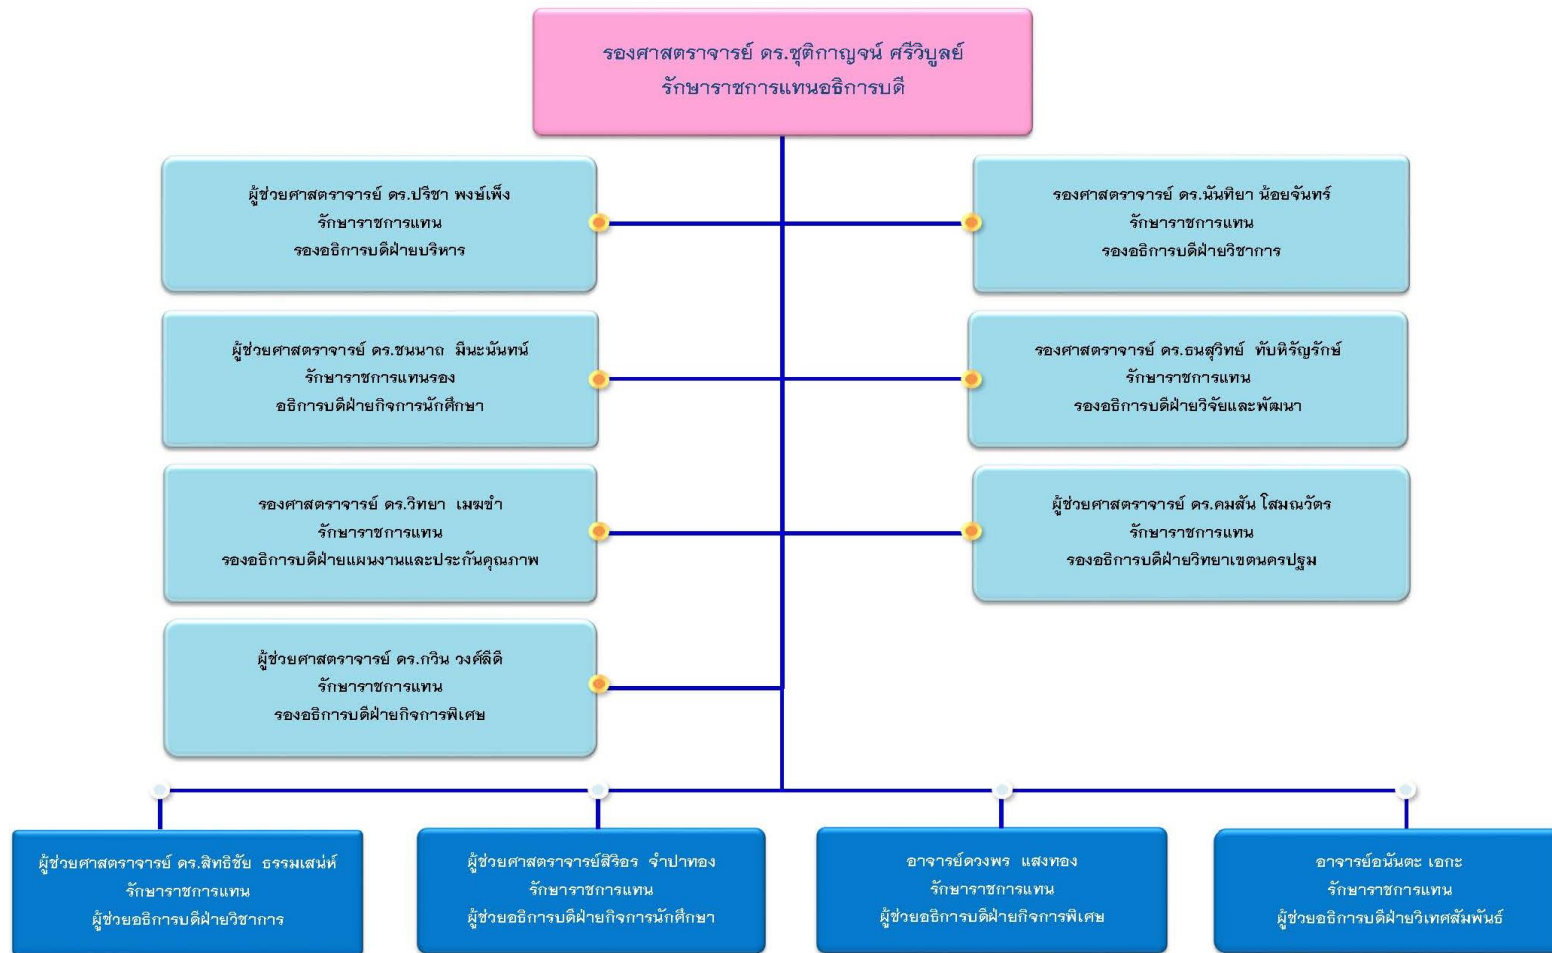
รองศาสตราจารย์ ดร.ชุติกาญจน์ ศรีวิบูลย์
รักษาราชการแทนอธิการบดี

ผู้ช่วยศาสตราจารย์ ดร.ปรีชา พงษ์เพ็ง
รักษาราชการแทน
รองอธิการบดีฝ่ายบริหาร

รองศาสตราจารย์ ดร.นันทิยา น้อยจันทร์
รักษาราชการแทน
รองอธิการบดีฝ่ายวิชาการ

ผู้ช่วยศาสตราจารย์ ดร.ชนนาถ มีนะนันทน์
รักษาราชการแทนรอง
อธิการบดีฝ่ายกิจการนักศึกษา

รองศาสตราจารย์ ดร.ธนสุวิทย์ ทับหิรัญรักษ์
รักษาราชการแทน
รองอธิการบดีฝ่ายวิจัยและพัฒนา

รองศาสตราจารย์ ดร.วิทยา เมฆขำ
รักษาราชการแทน
รองอธิการบดีฝ่ายแผนงานและประกันคุณภาพ

ผู้ช่วยศาสตราจารย์ ดร.คมสัน โสมณวัตร
รักษาราชการแทน
รองอธิการบดีฝ่ายวิทยาเขตนครปฐม

ผู้ช่วยศาสตราจารย์ ดร.กวิน วงศ์ลิติ
รักษาราชการแทน
รองอธิการบดีฝ่ายกิจการพิเศษ

ผู้ช่วยศาสตราจารย์ ดร.สิทธิชัย ธรรมเสน่ห์
รักษาราชการแทน
ผู้ช่วยอธิการบดีฝ่ายวิชาการ

ผู้ช่วยศาสตราจารย์สีรีอร จำปาทอง
รักษาราชการแทน
ผู้ช่วยอธิการบดีฝ่ายกิจการนักศึกษา

อาจารย์ดวงพร แสงทอง
รักษาราชการแทน
ผู้ช่วยอธิการบดีฝ่ายกิจการพิเศษ

อาจารย์อนันตะ เอกะ
รักษาราชการแทน
ผู้ช่วยอธิการบดีฝ่ายวิเทศสัมพันธ์